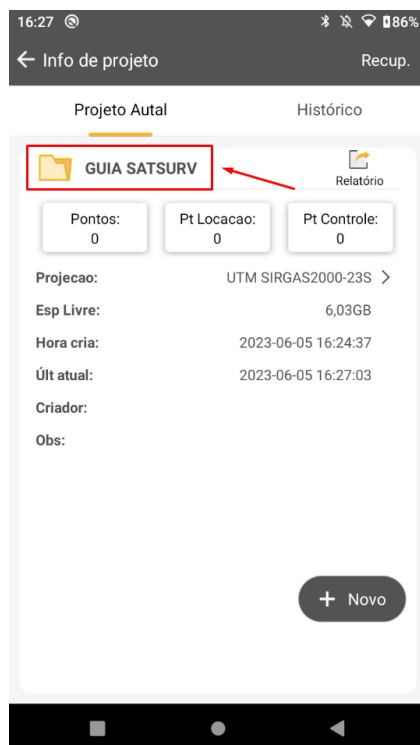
16:27 86%

Info de projeto

Recup.

Projeto Autal

Histórico

GUIA SATSURV

Relatório

Pontos:
0

Pt Locacao:
0

Pt Controle:
0

Projecao: UTM SIRGAS2000-23S

Esp Livre: 6,03GB

Hora cria: 2023-06-05 16:24:37

Últ atual: 2023-06-05 16:27:03

Criador:

Obs:

+ Novo